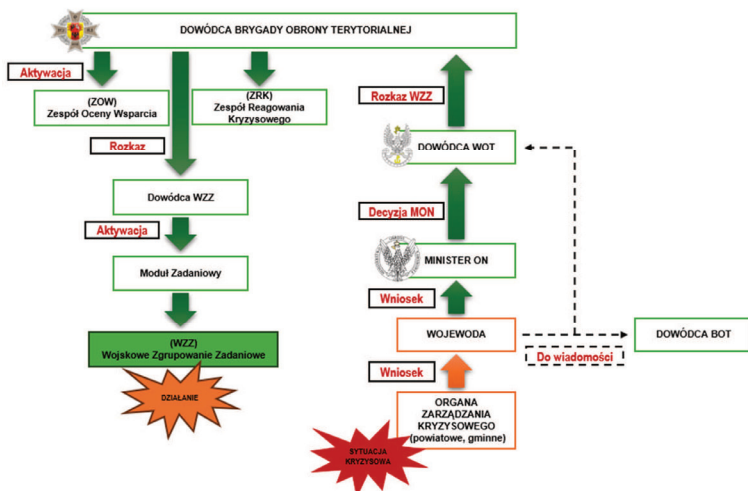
DOWÓDCA BRYGADY OBRONY TERYTORIALNEJ

Aktywacja

(ZOW)
Zespół Oceny Wsparcia

(ZRK)
Zespół Reagowania Kryzysowego

Rozkaz

Dowódca WZZ

Aktywacja

Moduł Zadaniowy

(WZZ)
Wojskowe Zgrupowanie Zadaniowe

DZIAŁANIE

Rozkaz WZZ

DOWÓDCA WOT

Decyzja MON

MINISTER ON

Wniosek

WOJEWODA

DOWÓDCA BOT

Do wiadomości

Wniosek

ORGANA ZARZĄDZANIA KRYZYSOWEGO (powiatowe, gminne)

SYTUACJA KRYZYSOWA